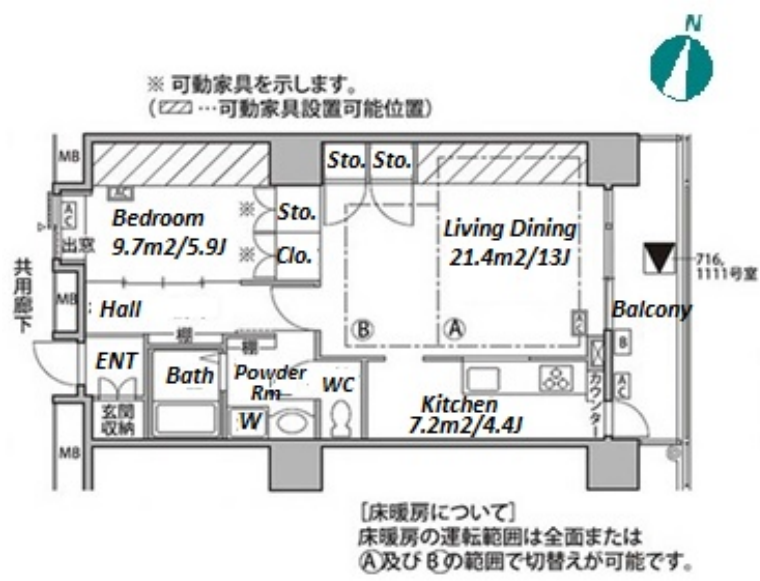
N

※ 可動家具を示します。
( ▨ …可動家具設置可能位置)

MB
A/C
出窓
共用廊下
MB
MB
Bedroom 9.7m2/5.9J
※ Sto.
※ Clo.
Sto. Sto.
Living Dining 21.4m2/13J
Hall
Ⓑ
Ⓐ
A/C
716, 1111号室
Balcony
棚
棚
ENT
Bath
Powder Rm
WC
B
カウンター
A/C
玄関収納
W
Kitchen 7.2m2/4.4J

[床暖房について]
床暖房の運転範囲は全面または
Ⓐ及びⒷの範囲で切替えが可能です。